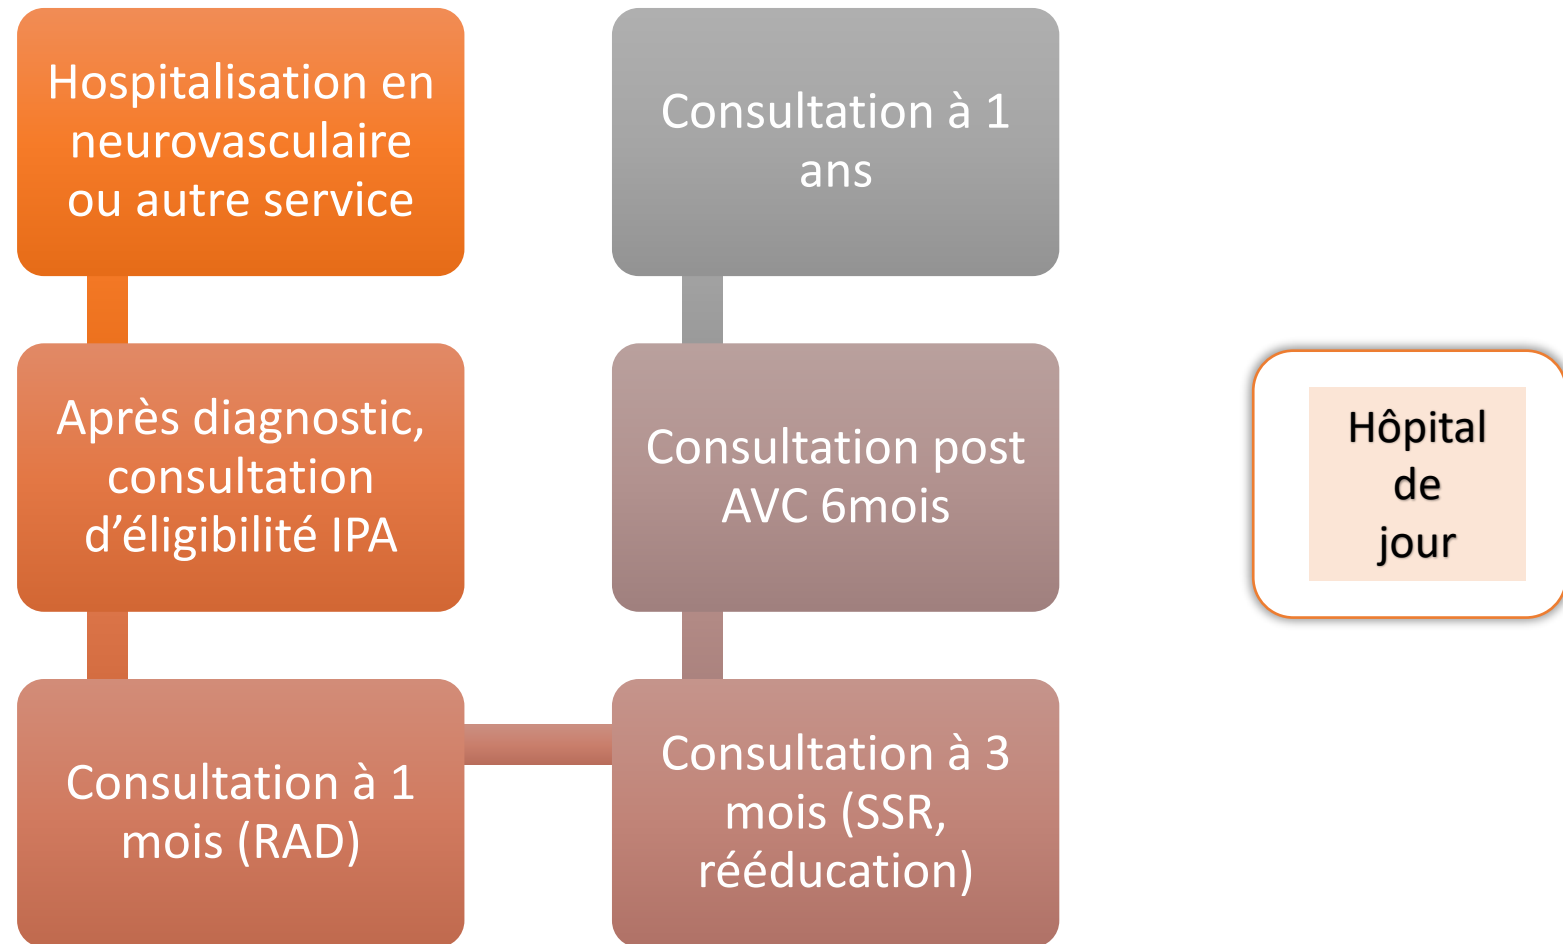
Hospitalisation en neurovasculaire ou autre service

Après diagnostic, consultation d'éligibilité IPA

Consultation à 1 mois (RAD)

Consultation à 3 mois (SSR, rééducation)

Consultation post AVC 6mois

Consultation à 1 ans

Hôpital de jour